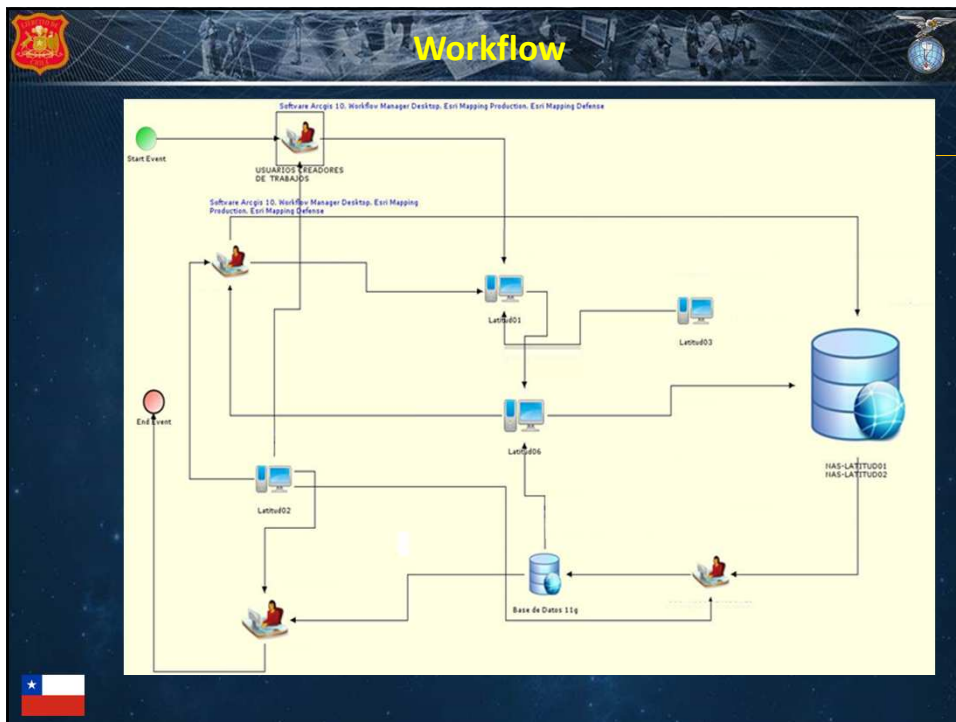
Workflow

Software Arcgis 10. Workflow Manager Desktop. Esri Mapping Production. Esri Mapping Defense

Start Event

USUARIOS CREADORES DE TRABAJOS

Software Arcgis 10. Workflow Manager Desktop. Esri Mapping Production. Esri Mapping Defense

Latitud01

Latitud03

End Event

Latitud06

NAS-LATITUD01
NAS-LATITUD02

Latitud02

Base de Datos 11g